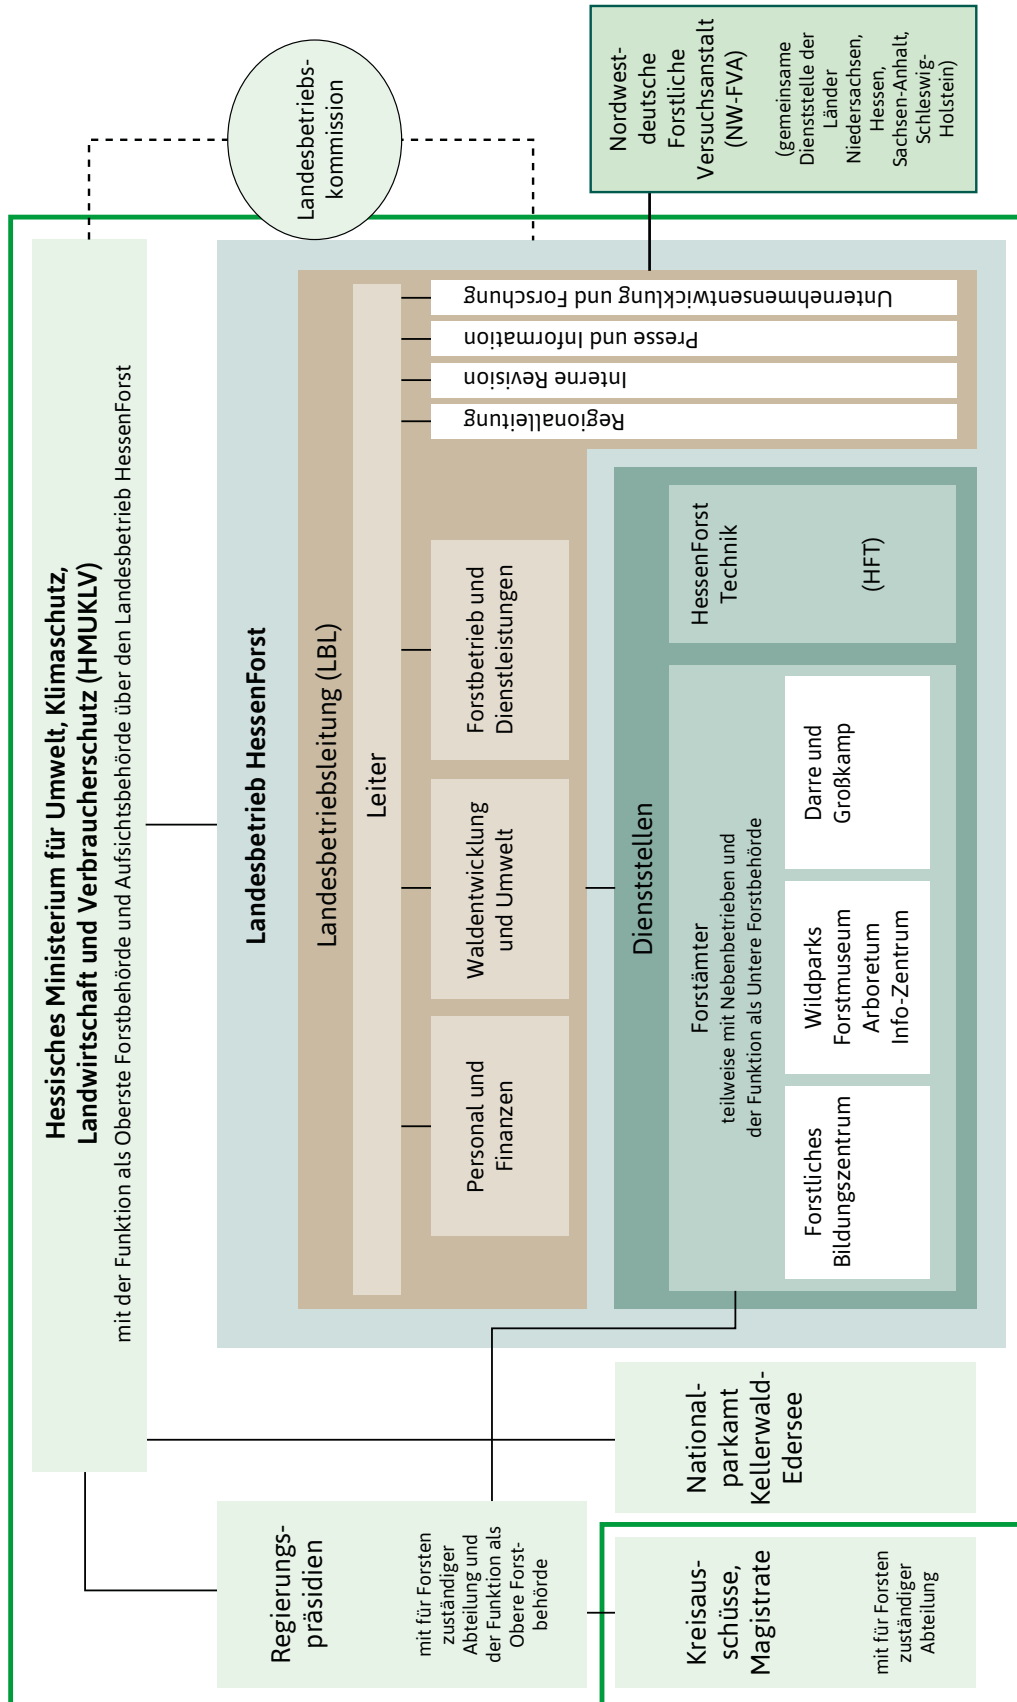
Hessisches Ministerium für Umwelt, Klimaschutz, Landwirtschaft und Verbraucherschutz (HMUKLV)

mit der Funktion als Oberste Forstbehörde und Aufsichtsbehörde über den Landesbetrieb HessenForst

Landesbetriebskommission

Nordwestdeutsche Forstliche Versuchsanstalt (NW-FVA)

(gemeinsame Dienststelle der Länder Niedersachsen, Hessen, Sachsen-Anhalt, Schleswig-Holstein)

Landesbetrieb HessenForst

Landesbetriebsleitung (LBL)

Leiter

Unternehmensentwicklung und Forschung

Presse und Information

Interne Revision

Regionalleitung

Forstbetrieb und Dienstleistungen

Waldentwicklung und Umwelt

Personal und Finanzen

Dienststellen

HessenForst Technik

(HFT)

Forstämter
teilweise mit Nebenbetrieben und der Funktion als Untere Forstbehörde

Darre und Großkamp

Wildparks
Forstmuseum
Arboretum
Info-Zentrum

Forstliches Bildungszentrum

Nationalpark Kellerwald-Edersee

Regierungspräsidien

mit für Forsten zuständiger Abteilung und der Funktion als Obere Forstbehörde

Kreisausschüsse, Magistrate

mit für Forsten zuständiger Abteilung